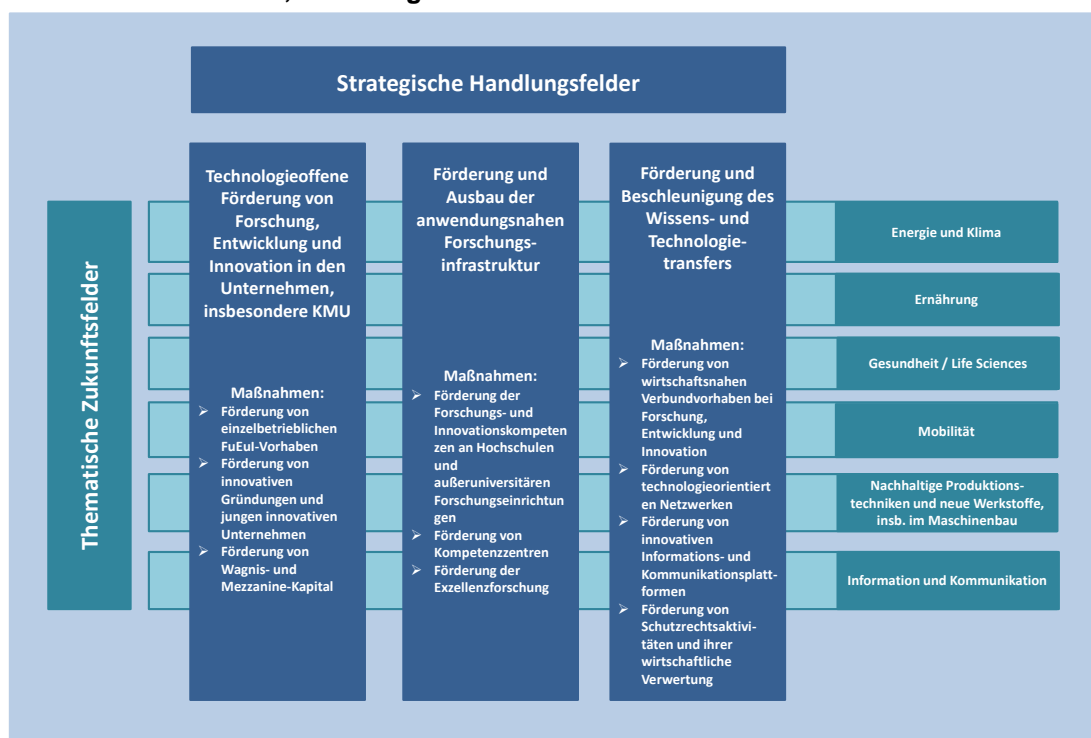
Strategische Handlungsfelder

Thematische Zukunftsfelder

Technologieoffene Förderung von Forschung, Entwicklung und Innovation in den Unternehmen, insbesondere KMU

Maßnahmen:
➢ Förderung von einzelbetrieblichen FuEuI-Vorhaben
➢ Förderung von innovativen Gründungen und jungen innovativen Unternehmen
➢ Förderung von Wagnis- und Mezzanine-Kapital

Förderung und Ausbau der anwendungsnahen Forschungsinfrastruktur

Maßnahmen:
➢ Förderung der Forschungs- und Innovationskompetenzen an Hochschulen und außeruniversitären Forschungseinrichtungen
➢ Förderung von Kompetenzzentren
➢ Förderung der Exzellenzforschung

Förderung und Beschleunigung des Wissens- und Technologietransfers

Maßnahmen:
➢ Förderung von wirtschaftsnahen Verbundvorhaben bei Forschung, Entwicklung und Innovation
➢ Förderung von technologieorientierten Netzwerken
➢ Förderung von innovativen Informations- und Kommunikationsplattformen
➢ Förderung von Schutzrechtsaktivitäten und ihrer wirtschaftliche Verwertung

Energie und Klima

Ernährung

Gesundheit / Life Sciences

Mobilität

Nachhaltige Produktionstechniken und neue Werkstoffe, insb. im Maschinenbau

Information und Kommunikation